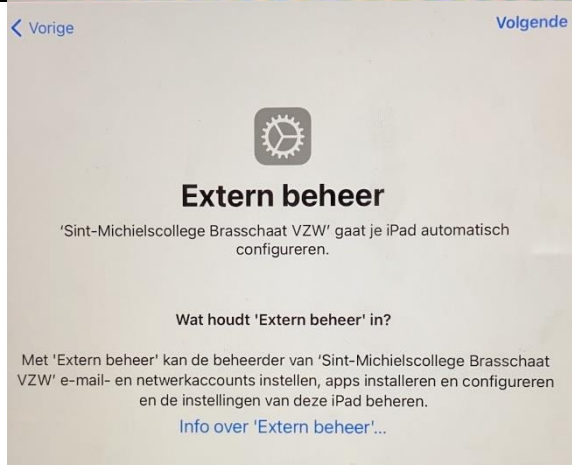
< Vorige

Volgende

Extern beheer

'Sint-Michielscollege Brasschaat VZW' gaat je iPad automatisch configureren.

Wat houdt 'Extern beheer' in?

Met 'Extern beheer' kan de beheerder van 'Sint-Michielscollege Brasschaat VZW' e-mail- en netwerkaccounts instellen, apps installeren en configureren en de instellingen van deze iPad beheren.

Info over 'Extern beheer'...